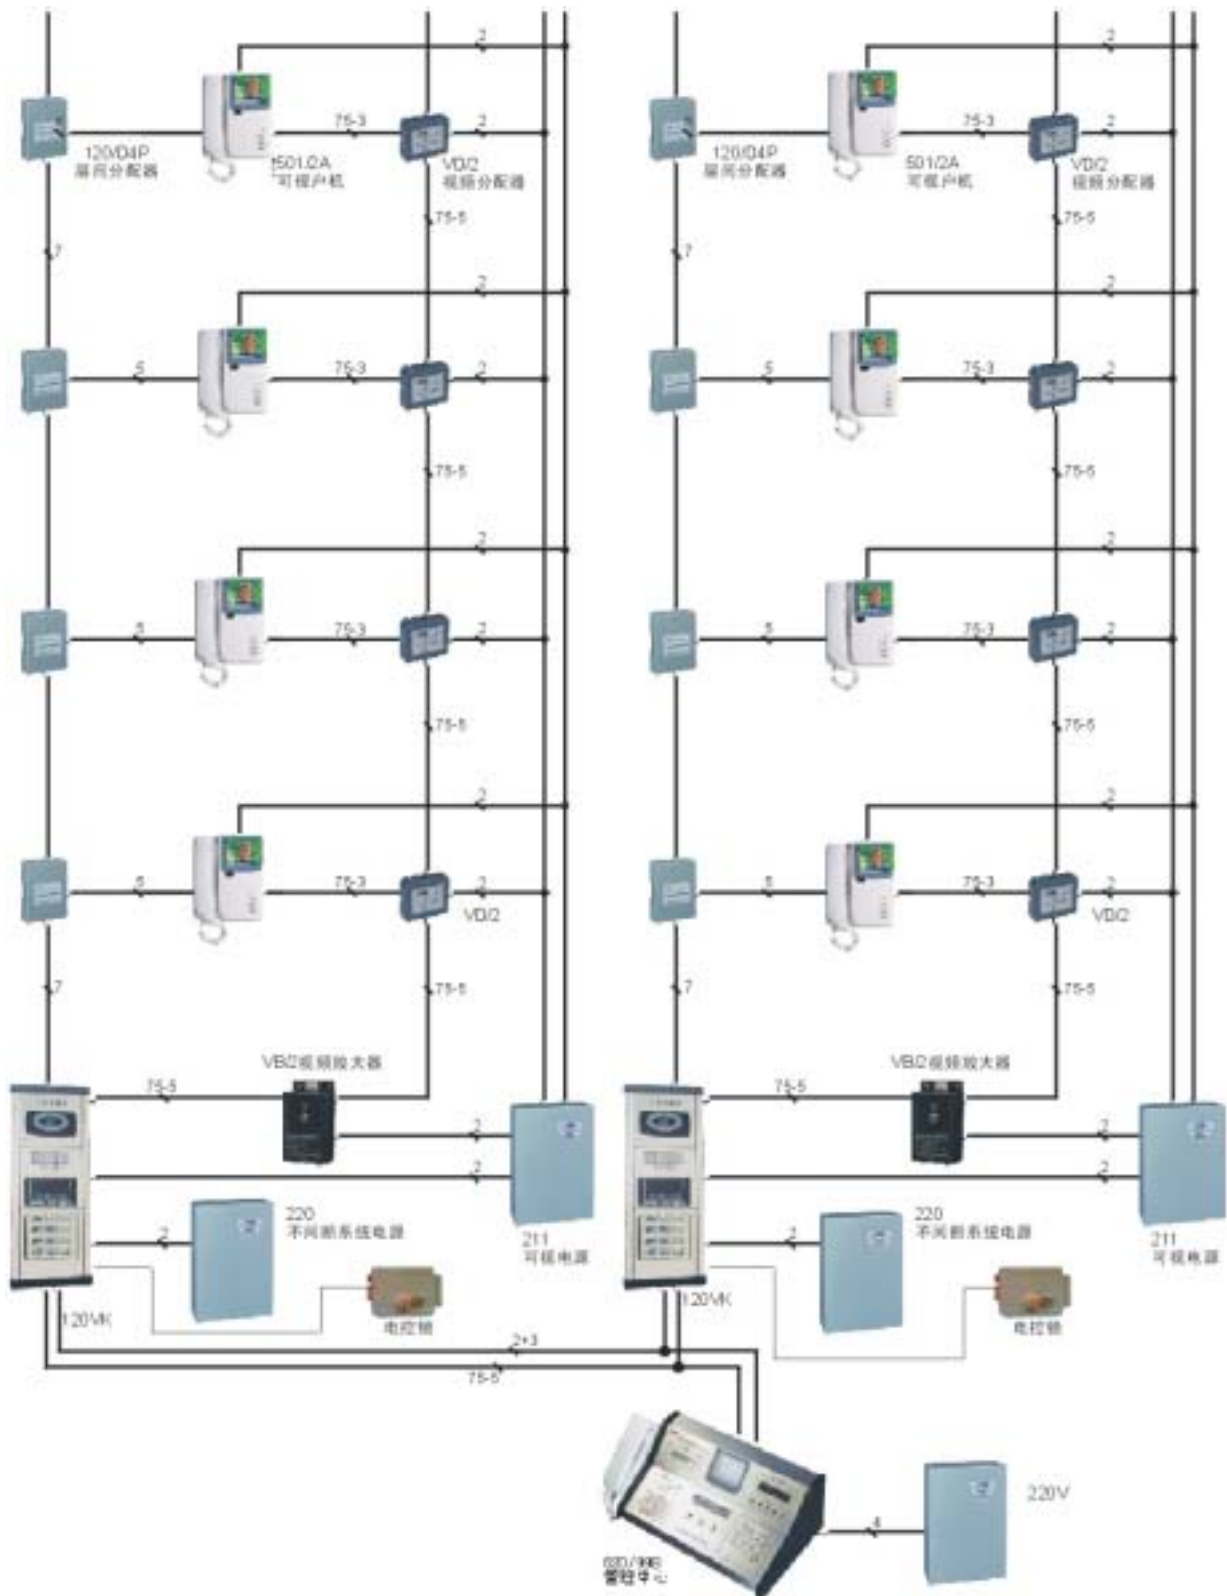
2

120/D4P
层间分配器

501/2A
可视户机

75-3

VD/2
视频分配器

2

75-5

7

2

5

75-3

2

75-5

2

5

75-3

2

75-5

2

5

75-3

2

VD/2

7

75-5

VB/2视频放大器

75-5

2

2

220
不间断系统电源

211
可视电源

120VK

电控锁

2+3

75-5

2

120/D4P
层间分配器

501/2A
可视户机

75-3

VD/2
视频分配器

2

75-5

7

2

5

75-3

2

75-5

2

5

75-3

2

75-5

2

5

75-3

2

VD/2

7

75-5

VB/2视频放大器

75-5

2

2

220
不间断系统电源

211
可视电源

120VK

电控锁

4

220V

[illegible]
管理中心